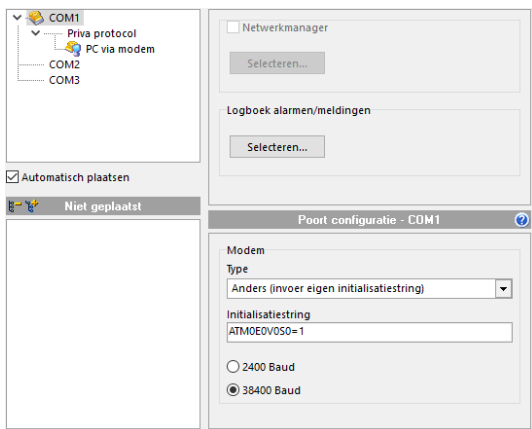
COM1
Priva protocol
PC via modem
COM2
COM3

Automatisch plaatsen

Niet geplaatst

Netwerkmanager
Selecteren...

Logboek alarmen/meldingen
Selecteren...

Poort configuratie - COM1

Modem
Type
Anders (invoer eigen initialisatiestring)
Initialisatiestring
ATM0E0V0S0=1
2400 Baud
38400 Baud